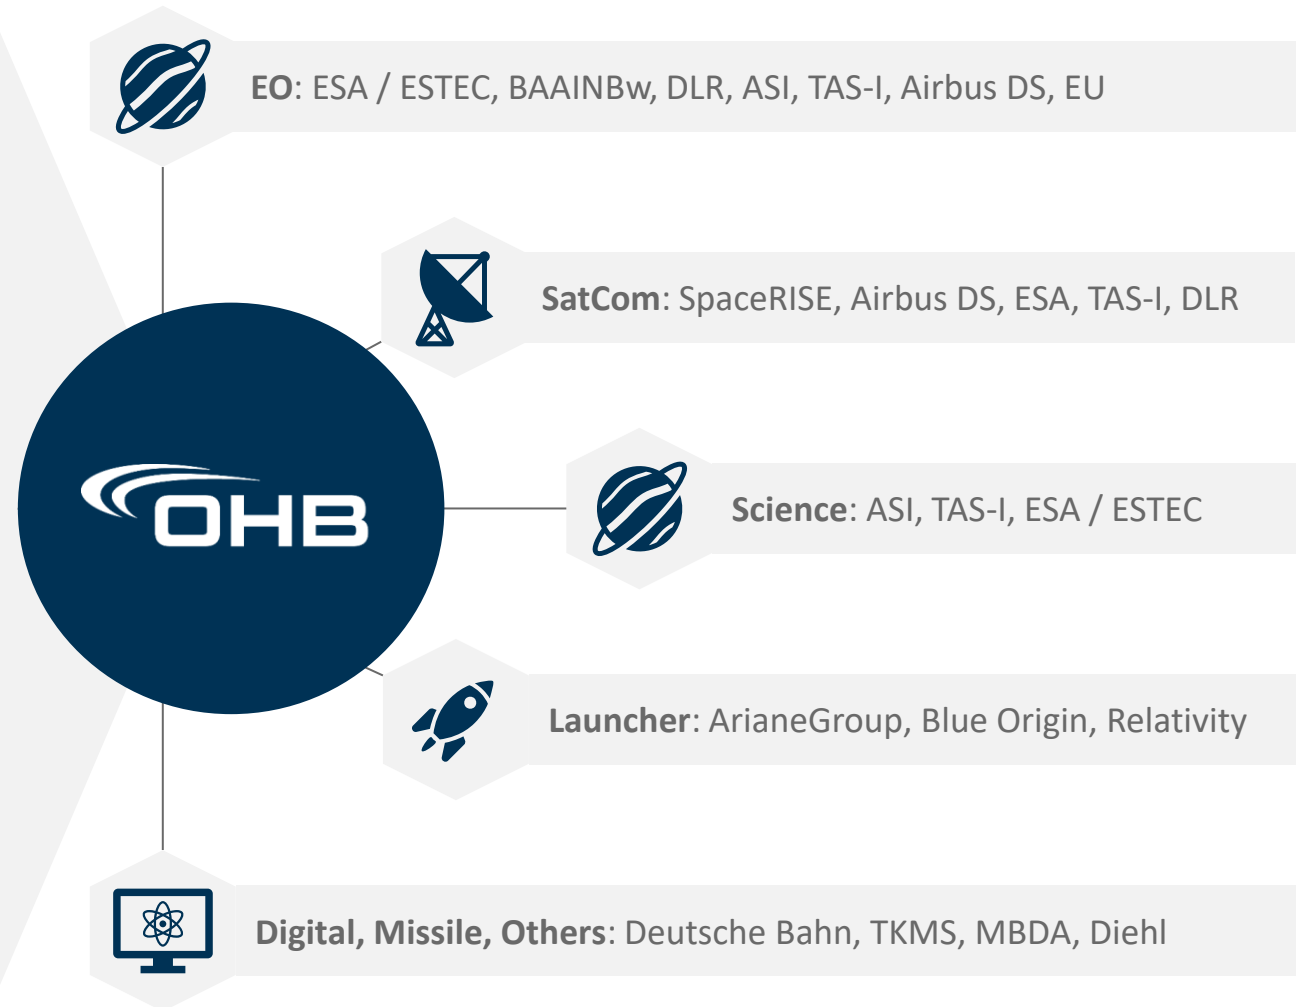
EO: ESA / ESTEC, BAAINBw, DLR, ASI, TAS-I, Airbus DS, EU

SatCom: SpaceRISE, Airbus DS, ESA, TAS-I, DLR

OHB

Science: ASI, TAS-I, ESA / ESTEC

Launcher: ArianeGroup, Blue Origin, Relativity

Digital, Missile, Others: Deutsche Bahn, TKMS, MBDA, Diehl